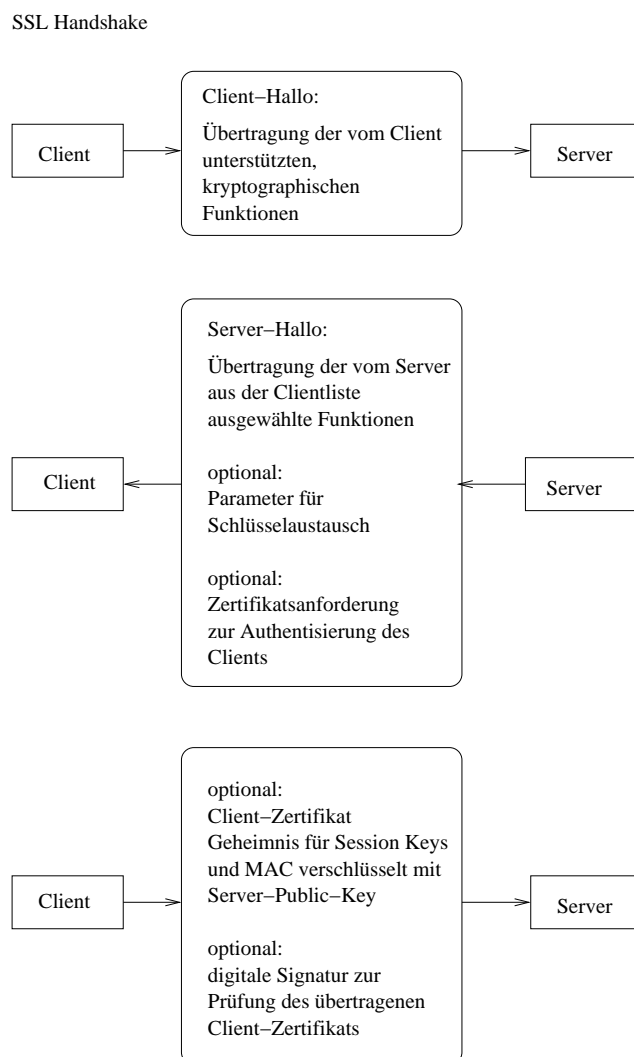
SSL Handshake

Client

Client−Hallo:

Übertragung der vom Client unterstützten, kryptographischen Funktionen

Server

Server−Hallo:

Übertragung der vom Server aus der Clientliste ausgewählte Funktionen

Client

optional:
Parameter für Schlüsselaustausch

Server

optional:
Zertifikatsanforderung zur Authentisierung des Clients

optional:
Client−Zertifikat
Geheimnis für Session Keys und MAC verschlüsselt mit Server−Public−Key

Client

Server

optional:
digitale Signatur zur Prüfung des übertragenen Client−Zertifikats